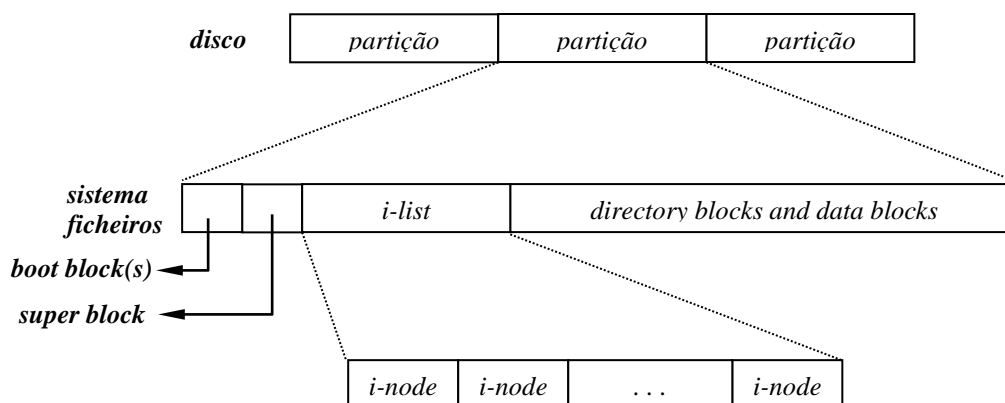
disco

| partição | partição | partição |
|---|---|---|

sistema ficheiros

|  |  | i-list | directory blocks and data blocks |
|---|---|---|---|

boot block(s)

super block

| i-node | i-node | . . . | i-node |
|---|---|---|---|